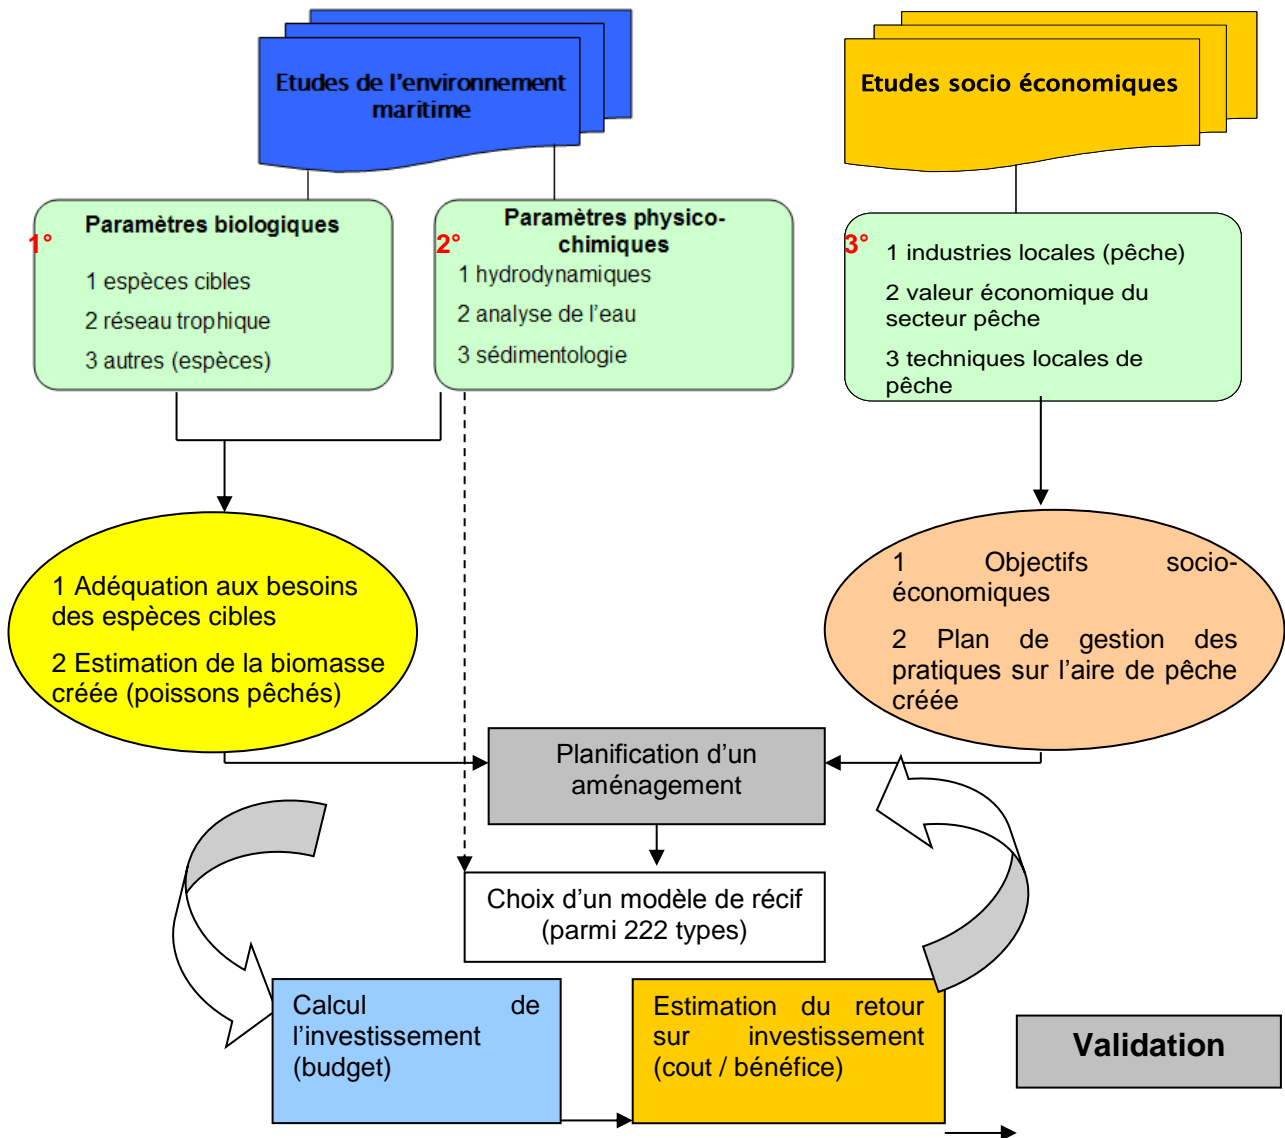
Etudes de l'environnement maritime

Etudes socio économiques

1°

Paramètres biologiques

1 espèces cibles

2 réseau trophique

3 autres (espèces)

2°

Paramètres physico-chimiques

1 hydrodynamiques

2 analyse de l'eau

3 sédimentologie

3°

1 industries locales (pêche)

2 valeur économique du secteur pêche

3 techniques locales de pêche

1 Adéquation aux besoins des espèces cibles

2 Estimation de la biomasse créée (poissons pêchés)

1 Objectifs socio-économiques

2 Plan de gestion des pratiques sur l'aire de pêche créée

Planification d'un aménagement

Choix d'un modèle de récif (parmi 222 types)

Calcul de l'investissement (budget)

Estimation du retour sur investissement (cout / bénéfice)

Validation